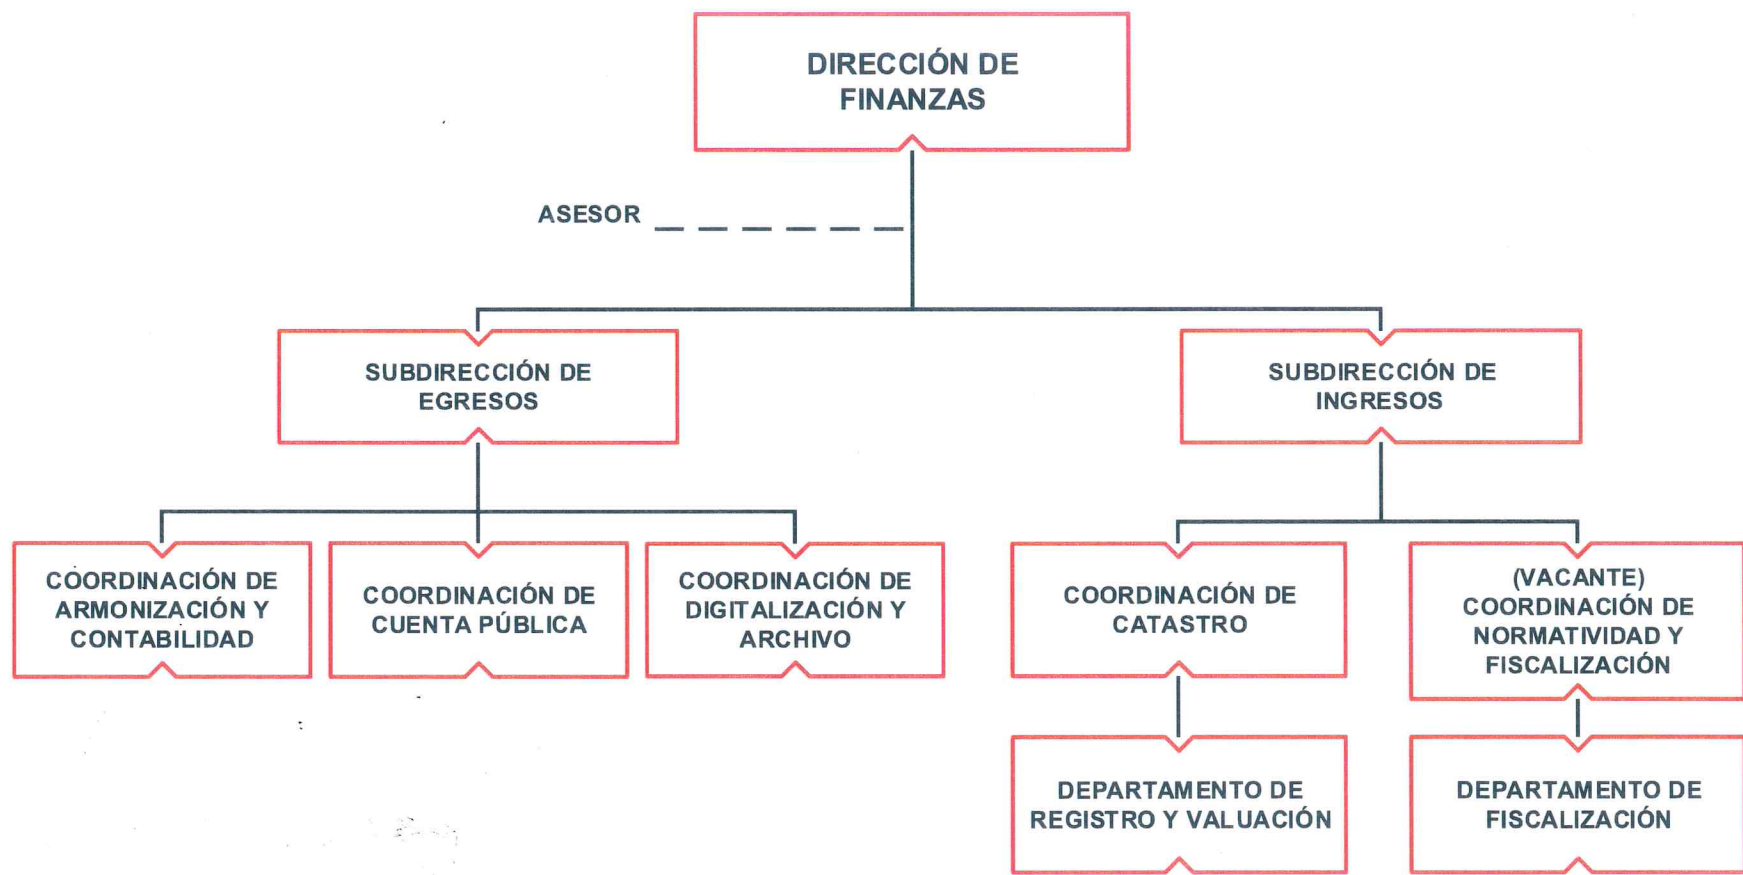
DIRECCIÓN DE FINANZAS

ASESOR

SUBDIRECCIÓN DE EGRESOS

SUBDIRECCIÓN DE INGRESOS

COORDINACIÓN DE ARMONIZACIÓN Y CONTABILIDAD

COORDINACIÓN DE CUENTA PÚBLICA

COORDINACIÓN DE DIGITALIZACIÓN Y ARCHIVO

COORDINACIÓN DE CATASTRO

(VACANTE) COORDINACIÓN DE NORMATIVIDAD Y FISCALIZACIÓN

DEPARTAMENTO DE REGISTRO Y VALUACIÓN

DEPARTAMENTO DE FISCALIZACIÓN